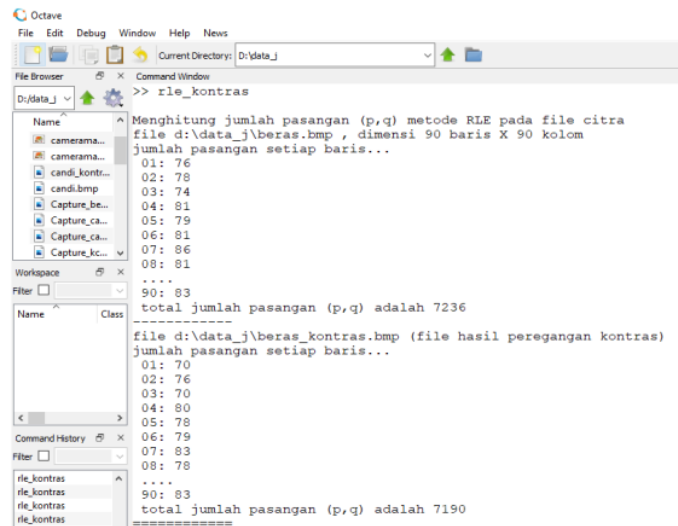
Octave
File Edit Debug Window Help News
Current Directory: D:\data_j
File Browser
D:/data_j
Name
camerama...
camerama...
candi_kontr...
candi.bmp
Capture_be...
Capture_ca...
Capture_ca...
Capture_kc...
Workspace
Filter
Name Class
Command History
Filter
rle_kontras
rle_kontras
rle_kontras
rle_kontras
Command Window
>> rle_kontras

Menghitung jumlah pasangan (p,q) metode RLE pada file citra
file d:\data_j\beras.bmp , dimensi 90 baris X 90 kolom
jumlah pasangan setiap baris...
01: 76
02: 78
03: 74
04: 81
05: 79
06: 81
07: 86
08: 81
....
90: 83
total jumlah pasangan (p,q) adalah 7236
------------
file d:\data_j\beras_kontras.bmp (file hasil peregangan kontras)
jumlah pasangan setiap baris...
01: 70
02: 76
03: 70
04: 80
05: 78
06: 79
07: 83
08: 78
....
90: 83
total jumlah pasangan (p,q) adalah 7190
============